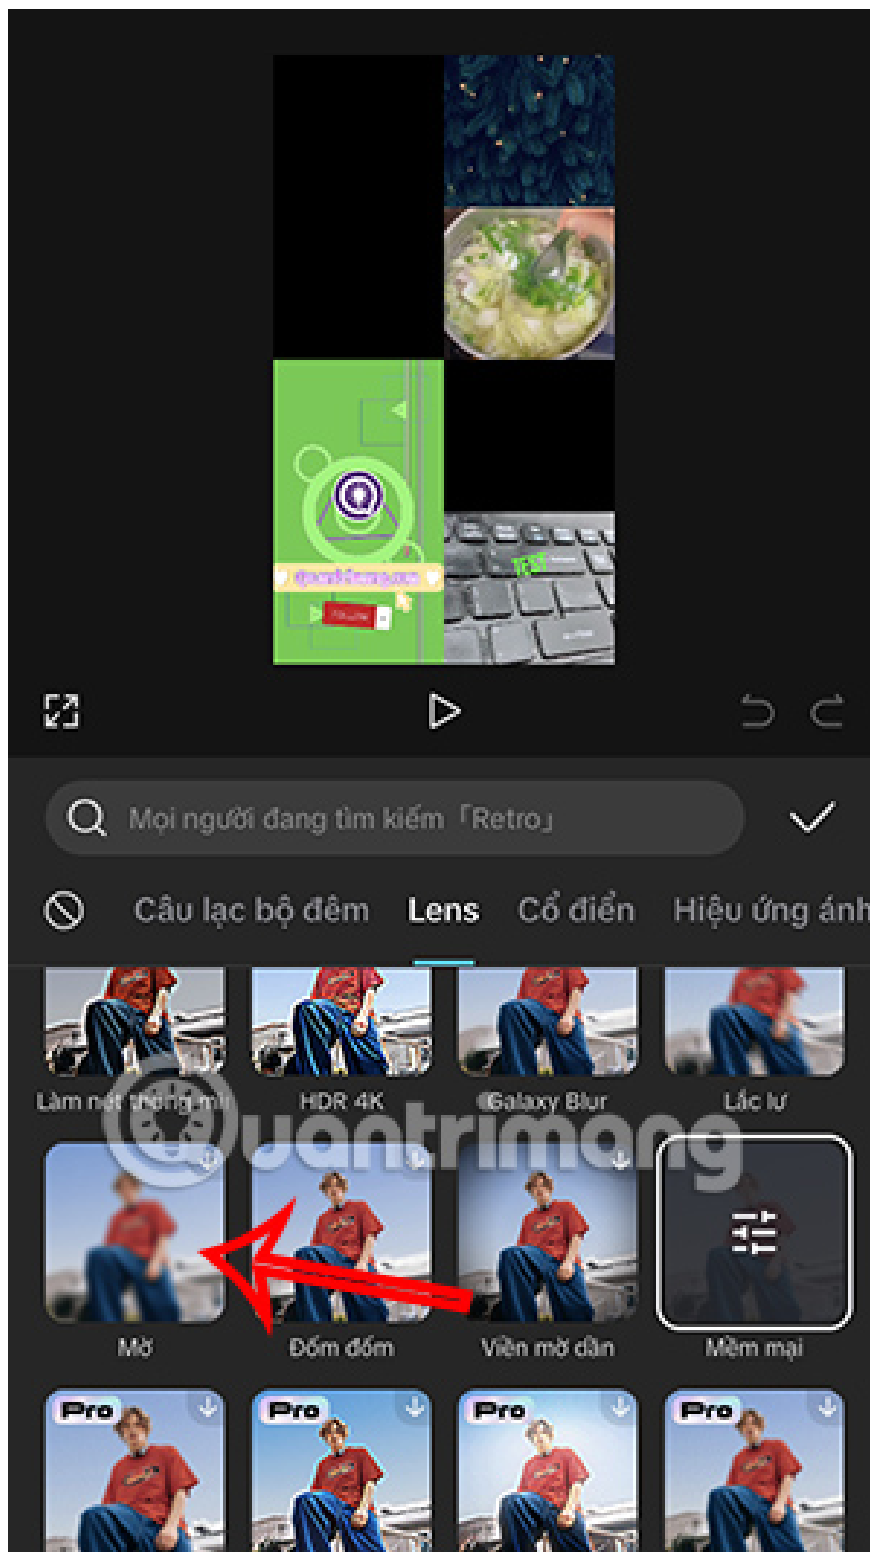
@quantrimang.com

TEST

Mọi người đang tìm kiếm「Retro」

Câu lạc bộ đêm Lens Cổ điển Hiệu ứng ánh

Làm nét thông minh HDR 4K Galaxy Blur Lắc lư

Quantrimang

Mờ Đốm đốm Viền mờ dần Mềm mại

Pro Pro Pro Pro